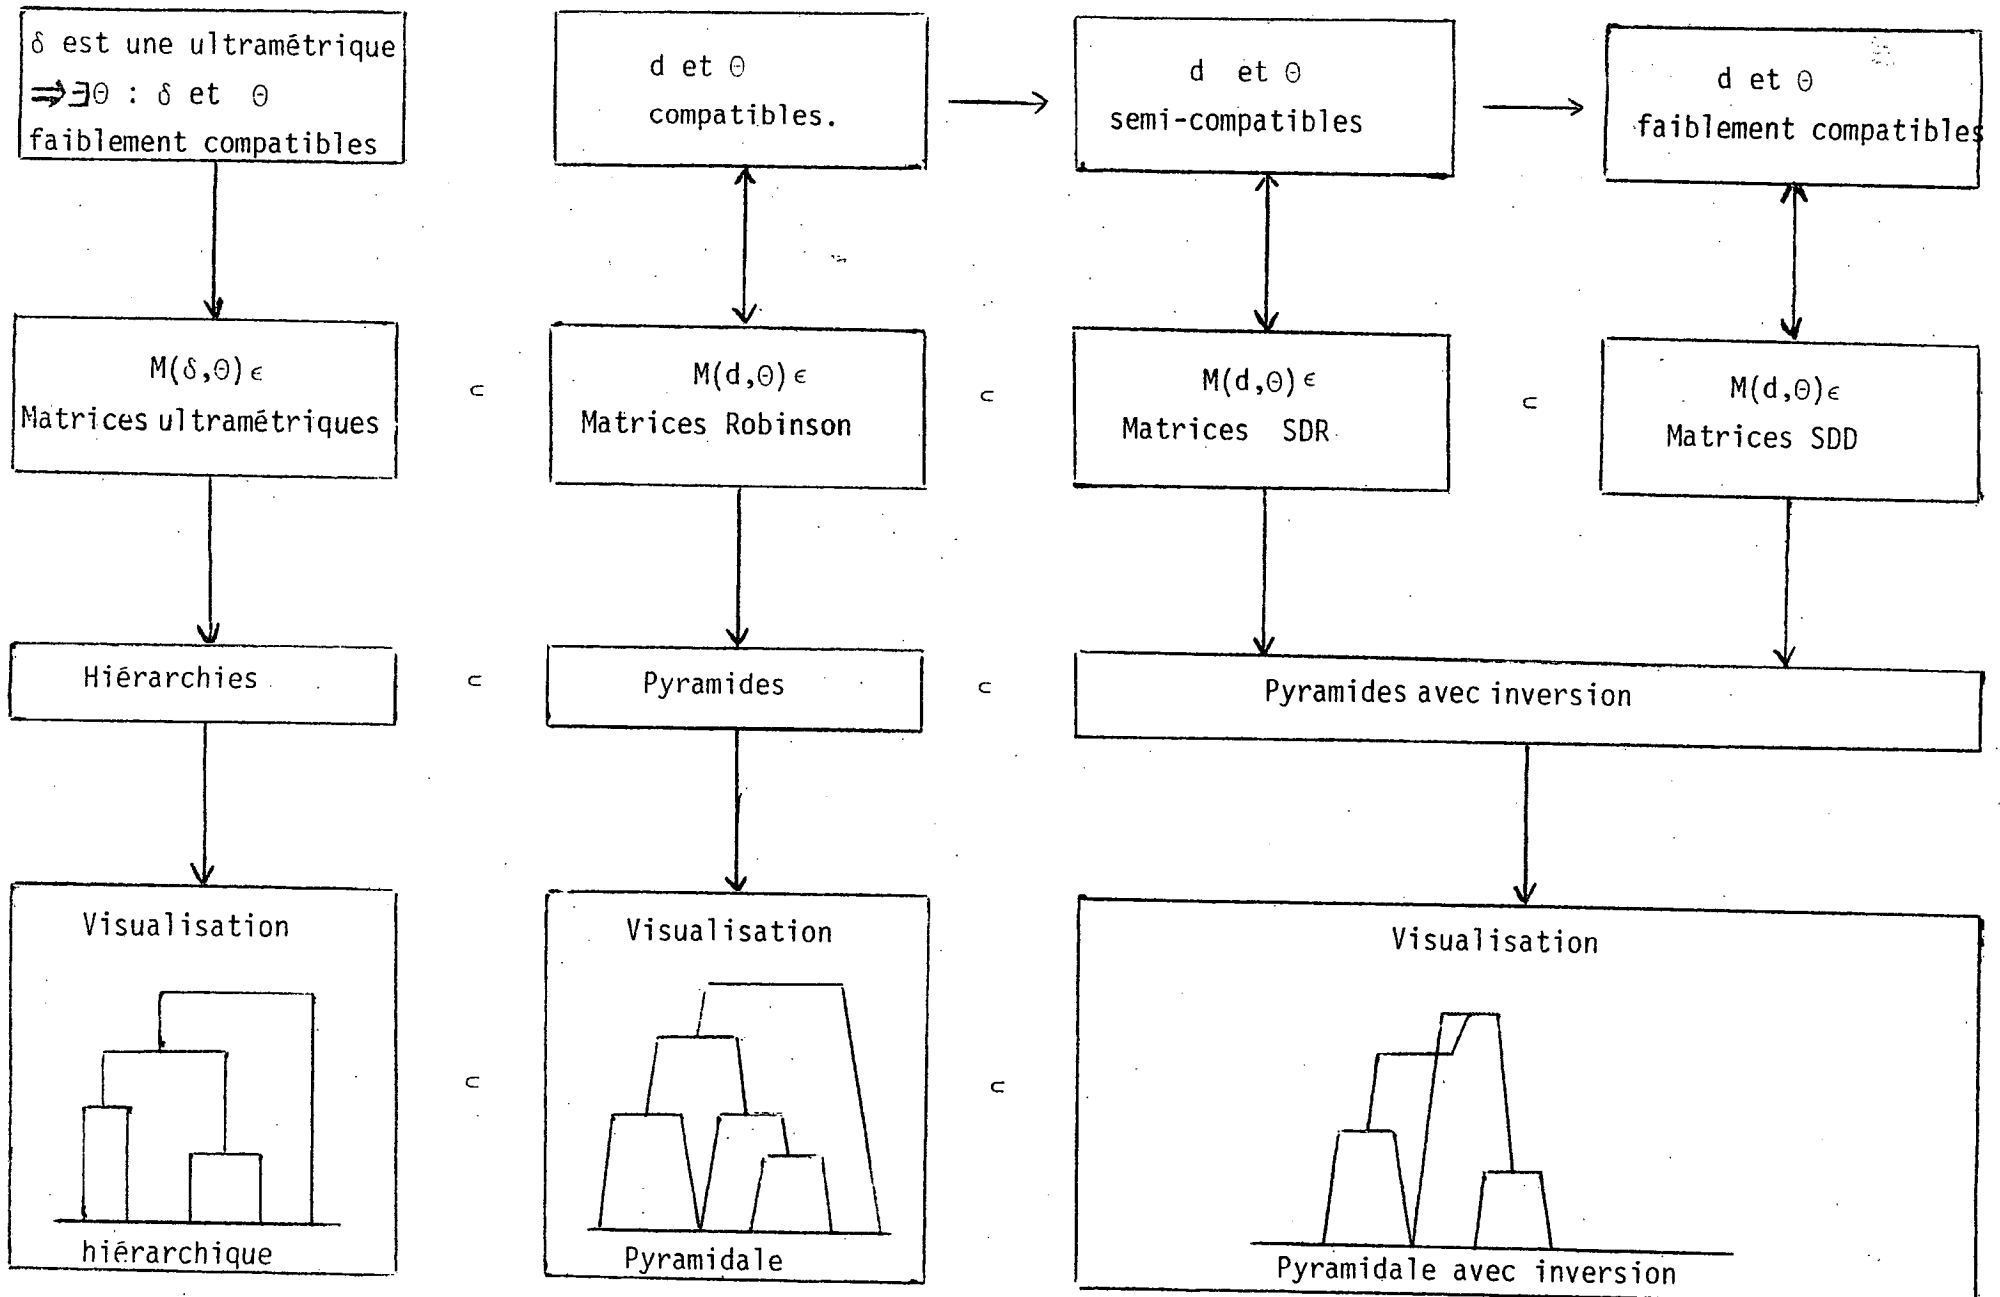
$\delta$ est une ultramétrique $\Rightarrow \exists \Theta$ : $\delta$ et $\Theta$ faiblement compatibles

d et $\Theta$ compatibles.

d et $\Theta$ semi-compatibles

d et $\Theta$ faiblement compatibles

$M(\delta,\Theta) \in$ Matrices ultramétriques

$\subset$

$M(d,\Theta) \in$ Matrices Robinson

$\subset$

$M(d,\Theta) \in$ Matrices SDR

$\subset$

$M(d,\Theta) \in$ Matrices SDD

Hiérarchies

$\subset$

Pyramides

$\subset$

Pyramides avec inversion

Visualisation

hiérarchique

$\subset$

Visualisation

Pyramidale

$\subset$

Visualisation

Pyramidale avec inversion